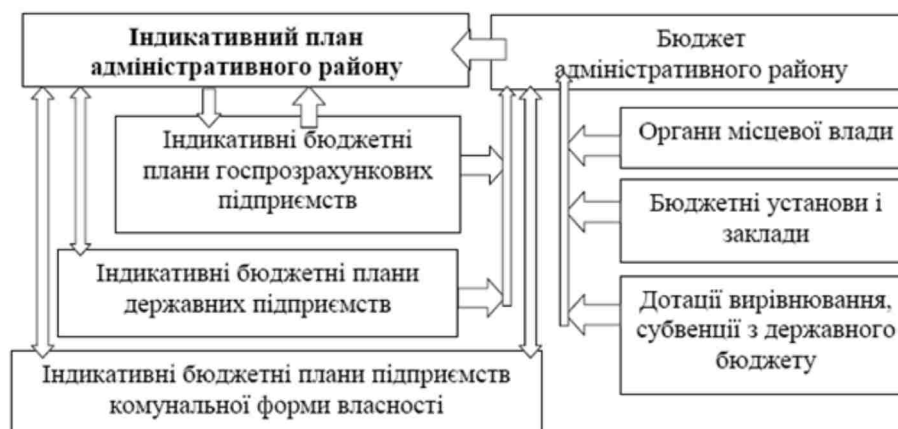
Індикативний план адміністративного району

Бюджет адміністративного району

Індикативні бюджетні плани госпрозрахункових підприємств

Органи місцевої влади

Бюджетні установи і заклади

Індикативні бюджетні плани державних підприємств

Дотації вирівнювання, субвенції з державного бюджету

Індикативні бюджетні плани підприємств комунальної форми власності